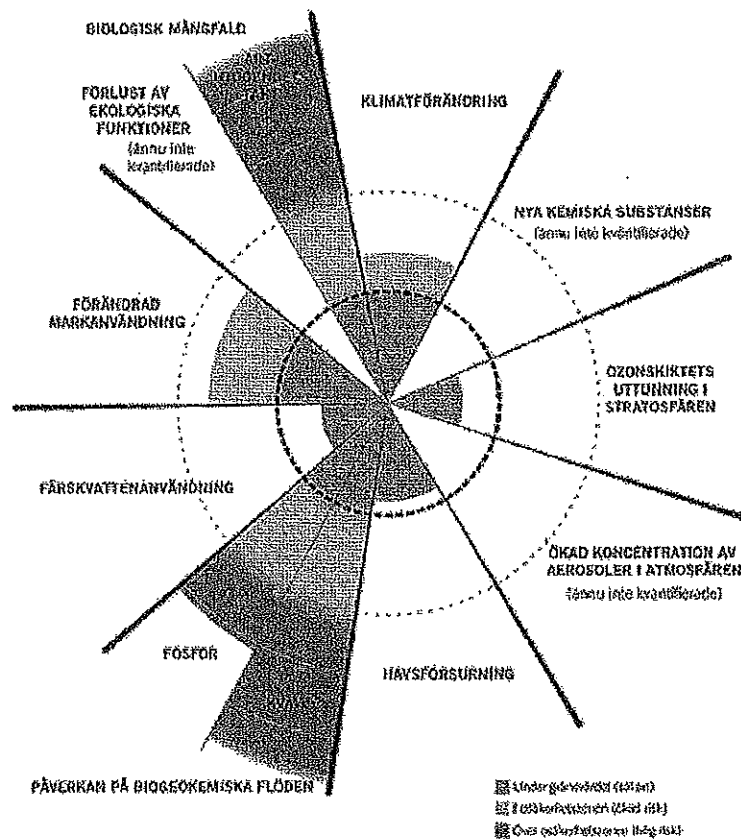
BIOLOGISK MÅNGFALD

FÖRLUST AV EKOLOGISKA FUNKTIONER
(ännu inte kvantifierade)

KLIMATFÖRÄNDRING

NYA KEMISKA SUBSTANSER
(ännu inte kvantifierade)

FÖRÄNDRAD MARKANVÄNDNING

OZONSKIKTETS UTTUNNING I STRATOSFÄREN

FÄRSKVATTENANVÄNDNING

ÖKAD KONCENTRATION AV AEROSOLER I ATMOSFÄREN
(ännu inte kvantifierade)

FOSFOR

HAVSFÖRSURNING

PÅVERKAN PÅ BIOGEOKEMISKA FLÖDEN

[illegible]
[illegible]
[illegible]